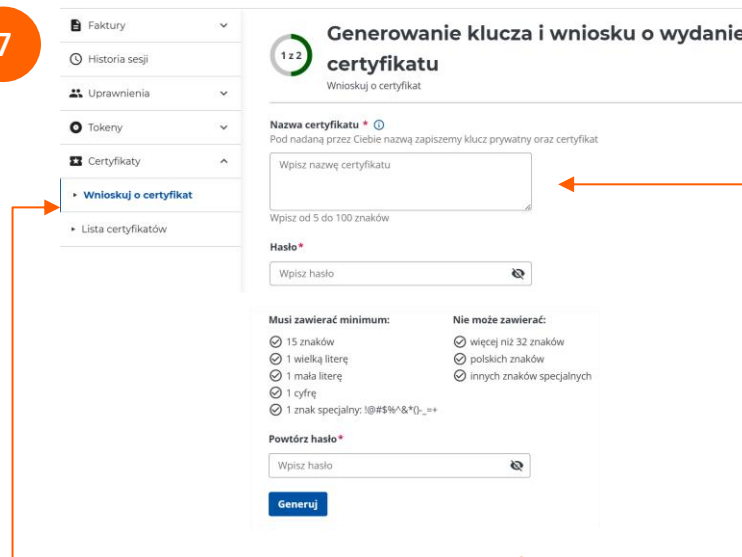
7

Faktury

Historia sesji

Uprawnienia

Tokeny

Certyfikaty

Wnioskuj o certyfikat

Lista certyfikatów

1 z 2

Generowanie klucza i wniosku o wydanie certyfikatu

Wnioskuj o certyfikat

Nazwa certyfikatu *

Pod nadaną przez Ciebie nazwą zapiszemy klucz prywatny oraz certyfikat

Wpisz nazwę certyfikatu

Wpisz od 5 do 100 znaków

Hasło*

Wpisz hasło

Musi zawierać minimum:

15 znaków

1 wielką literę

1 małą literę

1 cyfrę

1 znak specjalny: !@#$%^&*()-_=+

Nie może zawierać:

więcej niż 32 znaków

polskich znaków

innych znaków specjalnych

Powtórz hasło*

Wpisz hasło

Generuj